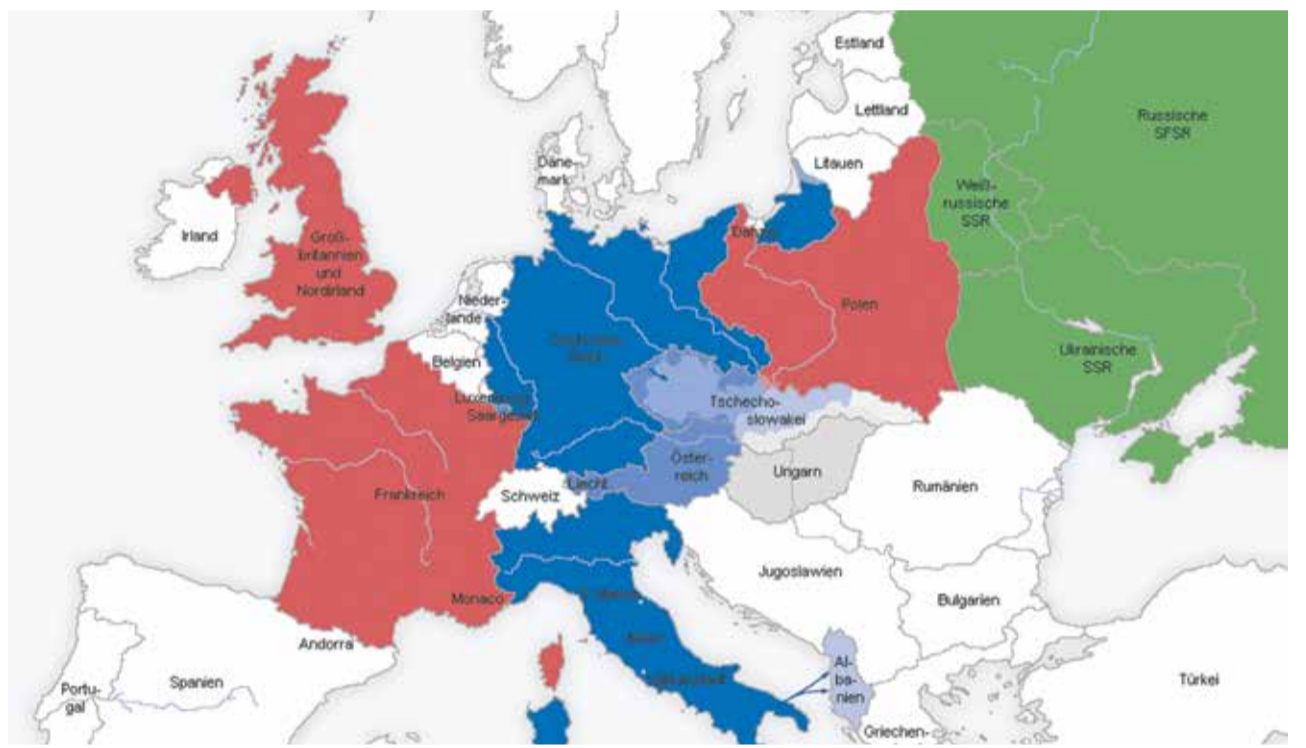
Estland

Lettland

Russische SFSR

Litauen

Weiß-russische SSR

Däne-mark

Irland

Groß-britannien und Nordirland

Danzig

Nieder-lande

Polen

Deutsches Reich

Ukrainische SSR

Belgien

Luxemburg Saargebiet

Tschecho-slowakei

Öster-reich

Ungarn

Liecht.

Schweiz

Frankreich

Rumänien

Jugoslawien

Monaco

Italien

Bulgarien

Andorra

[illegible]

Al-ba-nien

Portu-gal

Spanien

Türkei

Griechen-